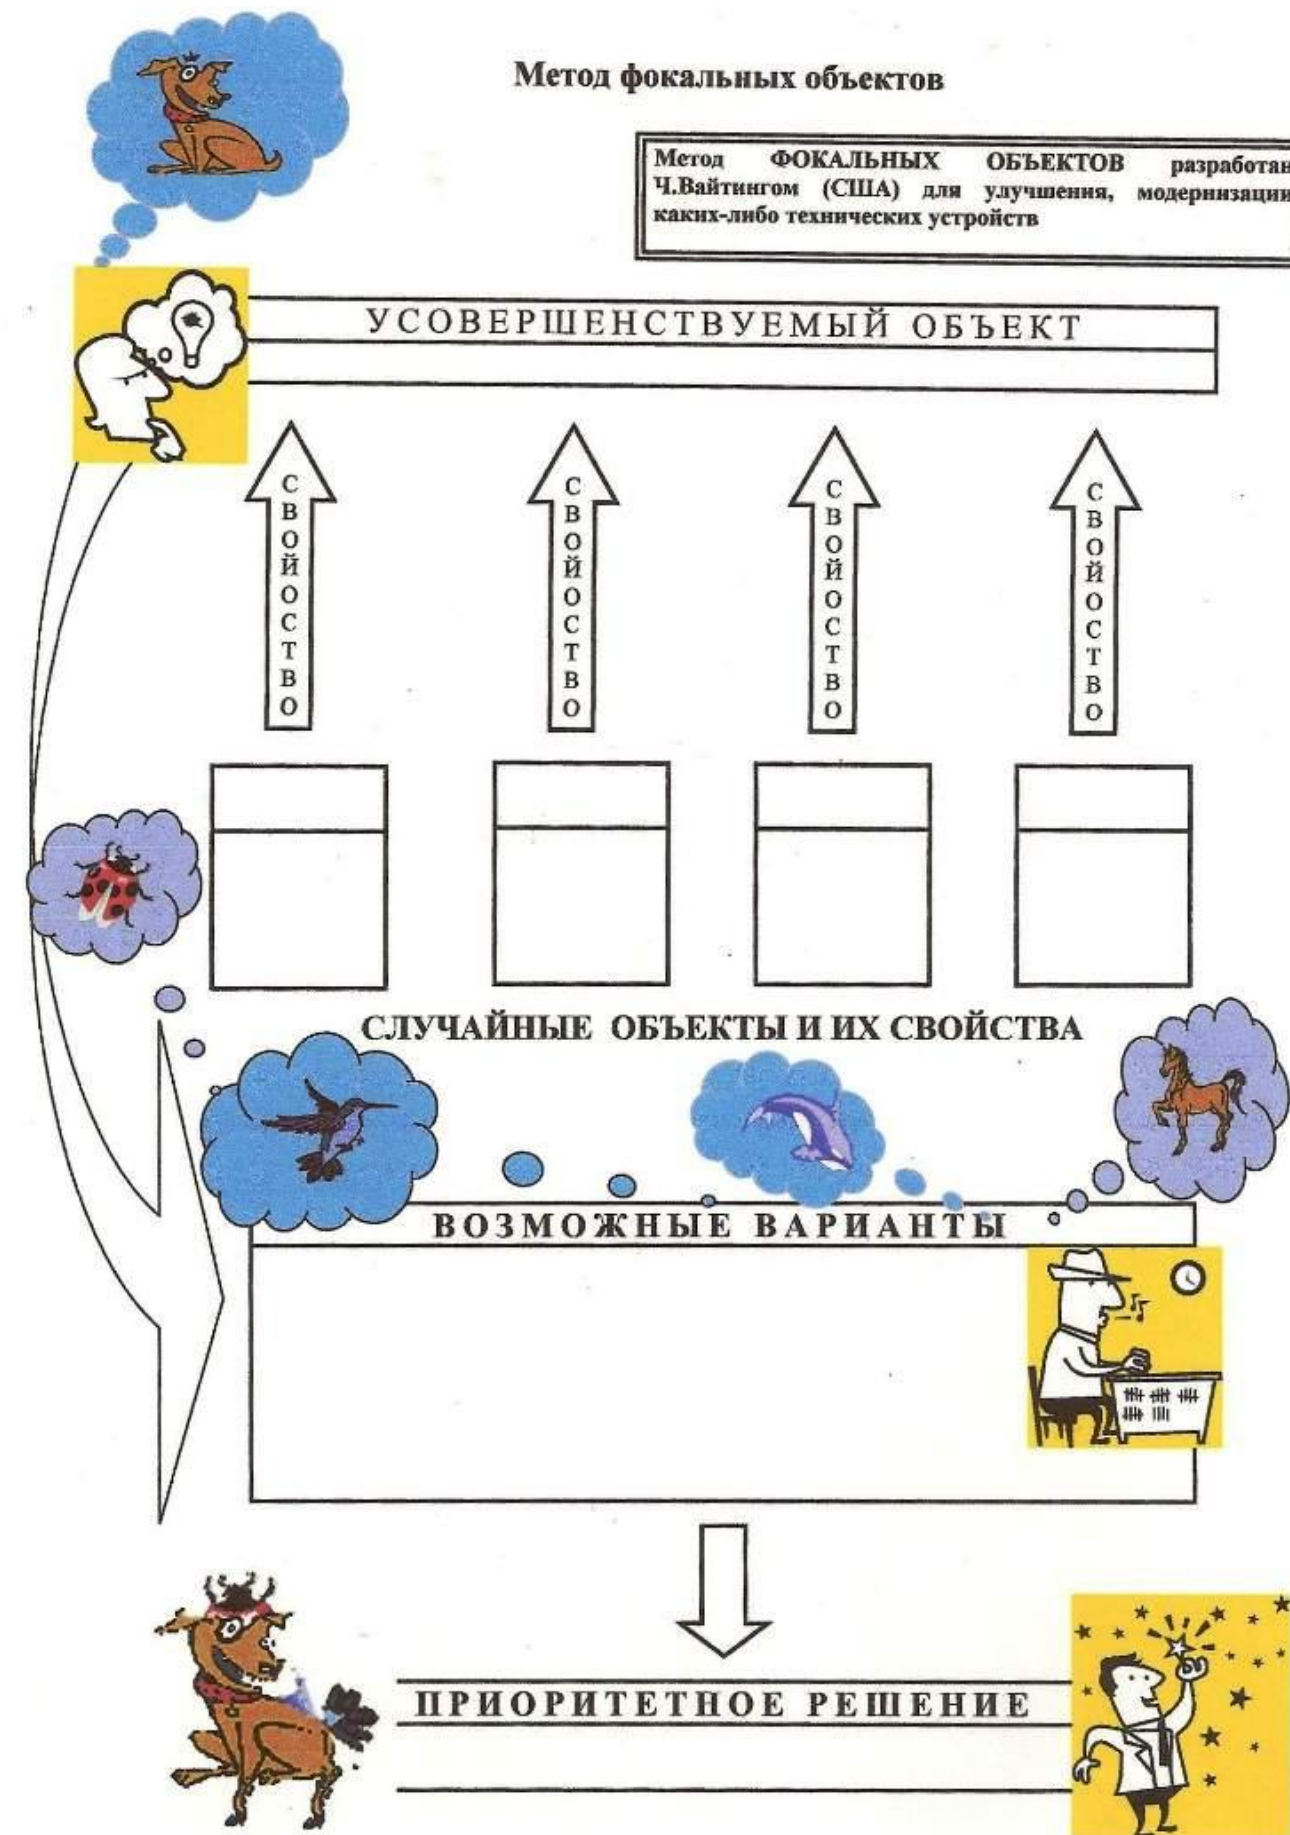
Метод фокальных объектов

Метод ФОКАЛЬНЫХ ОБЪЕКТОВ разработан Ч.Вайтингом (США) для улучшения, модернизации каких-либо технических устройств

УСОВЕРШЕНСТВУЕМЫЙ ОБЪЕКТ

СВОЙСТВО

СВОЙСТВО

СВОЙСТВО

СВОЙСТВО

СЛУЧАЙНЫЕ ОБЪЕКТЫ И ИХ СВОЙСТВА

ВОЗМОЖНЫЕ ВАРИАНТЫ

ПРИОРИТЕТНОЕ РЕШЕНИЕ